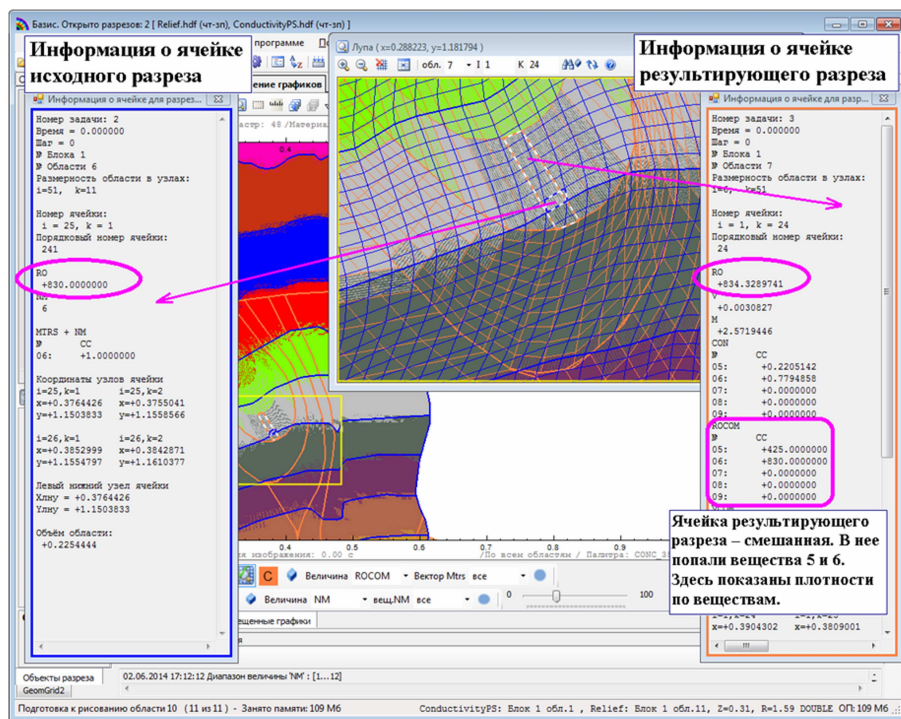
Базис. Открыто разрезов: 2 [ Relief.hdf (чт-зп), ConductivityPS.hdf (чт-зп) ]

Информация о ячейке исходного разреза

Информация о ячейке результирующего разреза

программе

Лупа ( x=0.288223, y=1.181794 )

обл. 7  I 1  K 24

Информация о ячейке для разрез...

Номер задачи: 2
Время = 0.000000
Шаг = 0
№ Блока 1
№ Области 6
Размерность области в узлах:
i=51, k=11

Номер ячейки:
i = 25, k = 1
Порядковый номер ячейки:
241

RO
+830.0000000
NM
6

MTRS + NM
№ CC
06: +1.0000000

Координаты узлов ячейки
i=25,k=1 i=25,k=2
x=+0.3764426 x=+0.3755041
y=+1.1503833 y=+1.1558566

i=26,k=1 i=26,k=2
x=+0.3852999 x=+0.3842871
y=+1.1554797 y=+1.1610377

Левый нижний узел ячейки
Xлну = +0.3764426
Yлну = +1.1503833

Объём области:
+0.2254444

Информация о ячейке для разрез...

Номер задачи: 3
Время = 0.000000
Шаг = 0
№ Блока 1
№ Области 7
Размерность области в узлах:
i=6, k=51

Номер ячейки:
i = 1, k = 24
Порядковый номер ячейки:
24

RO
+834.3289741
V
+0.0030827
M
+2.5719446
CON
№ CC
05: +0.2205142
06: +0.7794858
07: +0.0000000
08: +0.0000000
09: +0.0000000
ROCOM
№ CC
05: +425.0000000
06: +830.0000000
07: +0.0000000
08: +0.0000000
09: +0.0000000

i=1,k=24 i=1,k=25
x=+0.3904302 x=+0.3809001

Ячейка результирующего разреза – смешанная. В нее попали вещества 5 и 6. Здесь показаны плотности по веществам.

ление графиков

астр: 48 /Материа

0.4 0.5 0.6 0.7 0.8 0.9
я изображения: 0.00 с /По всем области / Палитра: CONC 3

Величина ROCOM  Вектор Mtrs все
Величина NM  вещ.NM все  0  100
щенные графики

Объекты разреза
GeomGrid2
02.06.2014 17:12:12 Диапазон величины 'NM' : [1...12]

Подготовка к рисованию области 10 (11 из 11) - Занято памяти: 109 Мб   ConductivityPS: Блок 1 обл.1 , Relief: Блок 1 обл.11, Z=0.31, R=1.59 DOUBLE ОП: 109 Мб